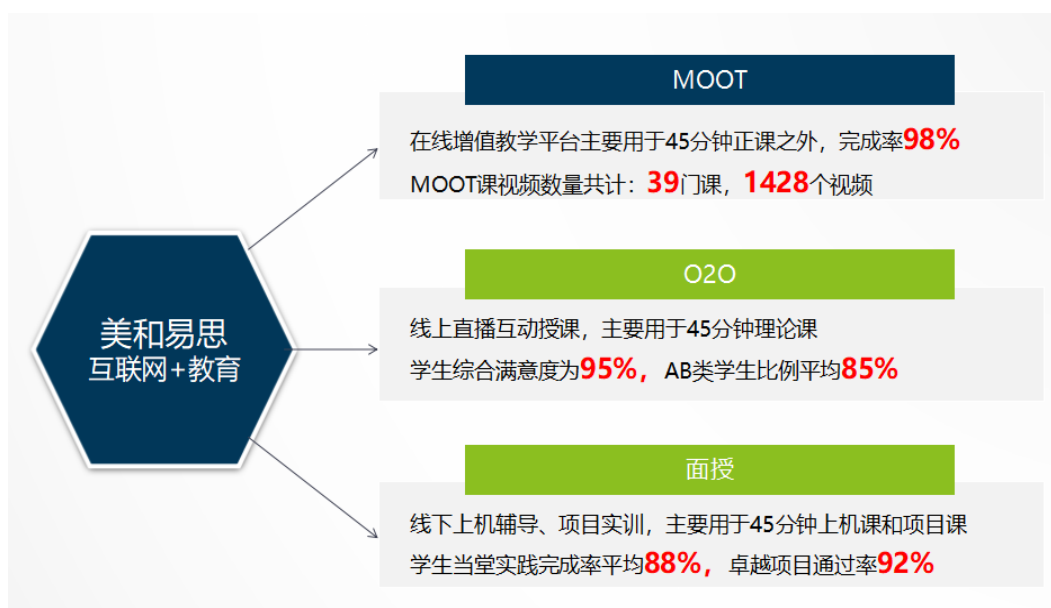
美和易思
互联网+教育

MOOT

在线增值教学平台主要用于45分钟正课之外，完成率98%
MOOT课视频数量共计：39门课，1428个视频

O2O

线上直播互动授课，主要用于45分钟理论课
学生综合满意度为95%，AB类学生比例平均85%

面授

线下上机辅导、项目实训，主要用于45分钟上机课和项目课
学生当堂实践完成率平均88%，卓越项目通过率92%